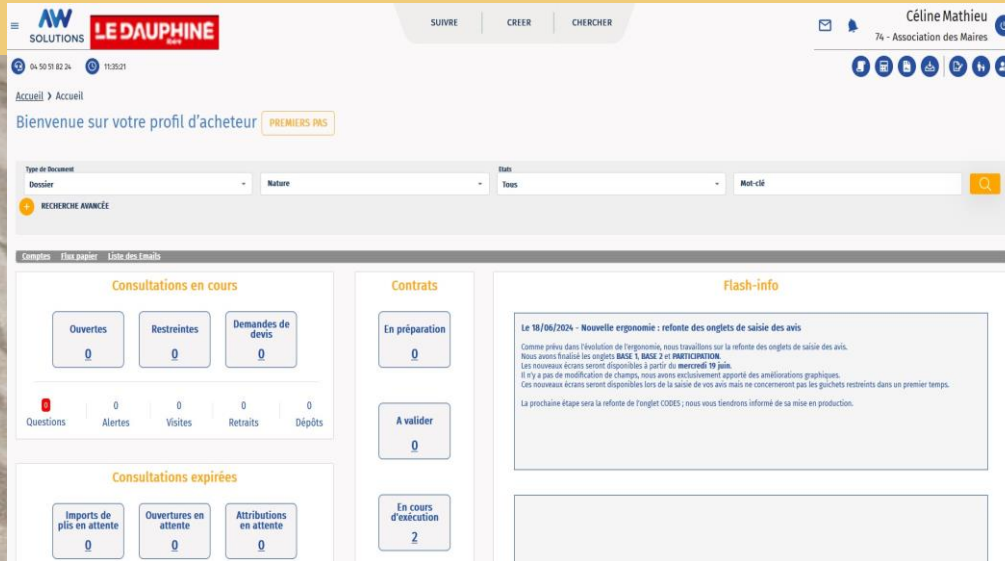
AW SOLUTIONS LE DAUPHINE

SUIVRE CREER CHERCHER

Céline Mathieu
74 - Association des Maires

04 50 51 82 24 11:35:21

Accueil > Accueil

Bienvenue sur votre profil d'acheteur PREMIERS PAS

Type de Document
Dossier
Nature
Etats
Tous
Mot-clé

RECHERCHE AVANCÉE

Comptes Flux papier Liste des Emails

Consultations en cours

Ouvertes 0
Restreintes 0
Demandes de devis 0

0 Questions
0 Alertes
0 Visites
0 Retraits
0 Dépôts

Consultations expirées

Imports de plis en attente 0
Ouvertures en attente 0
Attributions en attente 0

Contrats

En préparation 0
A valider 0
En cours d'exécution 2

Flash-info

Le 18/06/2024 - Nouvelle ergonomie : refonte des onglets de saisie des avis

Comme prévu dans l'évolution de l'ergonomie, nous travaillons sur la refonte des onglets de saisie des avis.
Nous avons finalisé les onglets BASE 1, BASE 2 et PARTICIPATION.
Les nouveaux écrans seront disponibles à partir du mercredi 19 juin.
Il n'y a pas de modification de champs, nous avons exclusivement apporté des améliorations graphiques.
Ces nouveaux écrans seront disponibles lors de la saisie de vos avis mais ne concerneront pas les guichets restreints dans un premier temps.

La prochaine étape sera la refonte de l'onglet CODES ; nous vous tiendrons informé de sa mise en production.